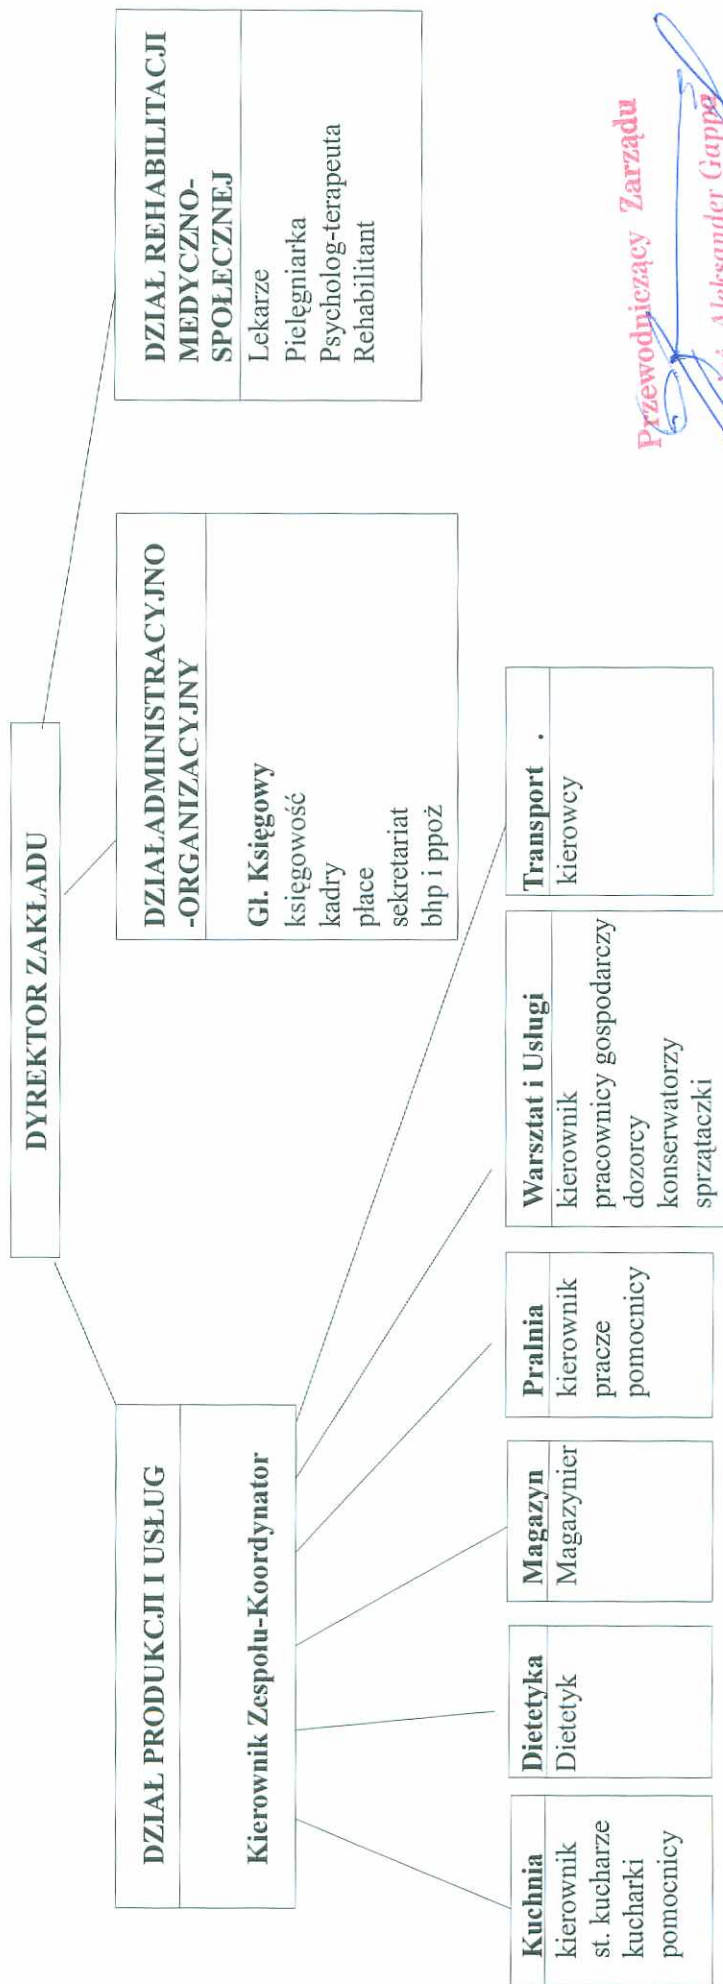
DYREKTOR ZAKŁADU

DZIAŁ PRODUKCJI I USŁUG

Kierownik Zespołu-Koordynator

DZIAŁADMINISTRACYJNO -ORGANIZACYJNY

Gł. Księgowy
księgowość
kadry
płace
sekretariat
bhp i ppoż

DZIAŁ REHABILITACJI MEDYCZNO-SPOŁECZNEJ

Lekarze
Pielęgniarka
Psycholog-terapeuta
Rehabilitant

Kuchnia
kierownik
st. kucharze
kucharki
pomocnicy

Dietetyka
Dietetyk

Magazyn
Magazynier

Pralnia
kierownik
pracze
pomocnicy

Warsztat i Usługi
kierownik
pracownicy gospodarczy
dozorcy
konserwatorzy
sprzątaczki

Transport .
kierowcy

Przewodniczący Zarządu
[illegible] Aleksander Gappa